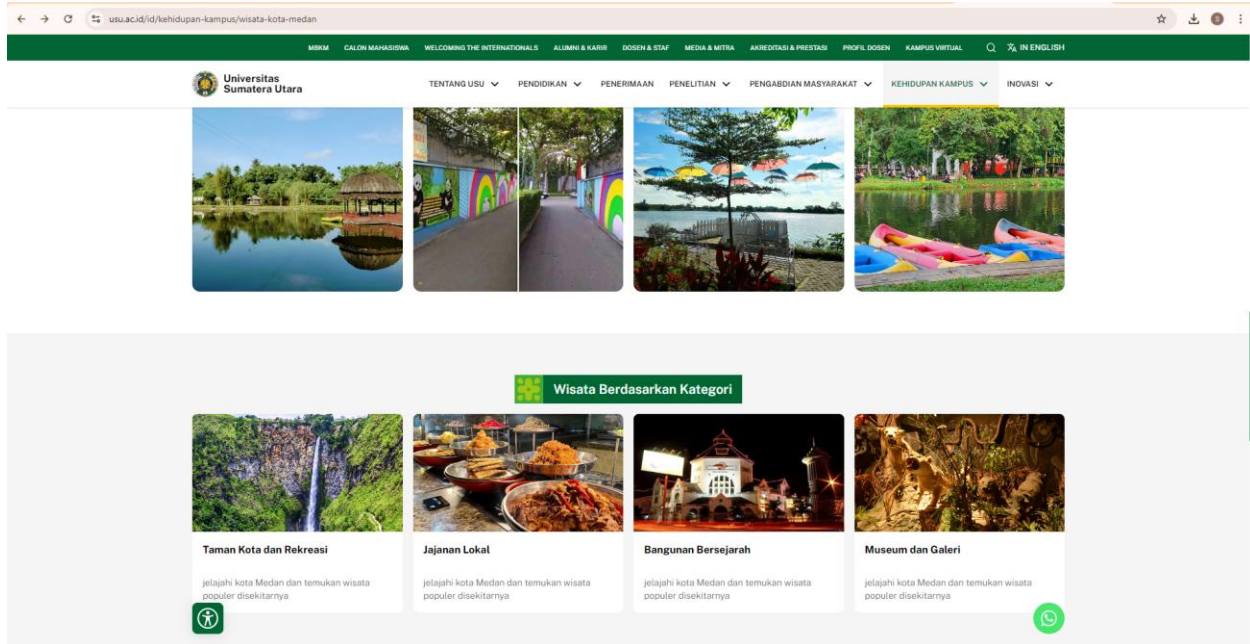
usu.ac.id/id/kehidupan-kampus/wisata-kota-medan

MBKM CALON MAHASISWA WELCOMING THE INTERNATIONALS ALUMNI & KARIR DOSEN & STAF MEDIA & MITRA AKREDITASI & PRESTASI PROFIL DOSEN KAMPUS VIRTUAL IN ENGLISH

Universitas Sumatera Utara

TENTANG USU PENDIDIKAN PENERIMAAN PENELITIAN PENGABDIAN MASYARAKAT KEHIDUPAN KAMPUS INOVASI

Wisata Berdasarkan Kategori

Taman Kota dan Rekreasi

jelajahi kota Medan dan temukan wisata populer disekitarnya

Jajanan Lokal

jelajahi kota Medan dan temukan wisata populer disekitarnya

Bangunan Bersejarah

jelajahi kota Medan dan temukan wisata populer disekitarnya

Museum dan Galeri

jelajahi kota Medan dan temukan wisata populer disekitarnya